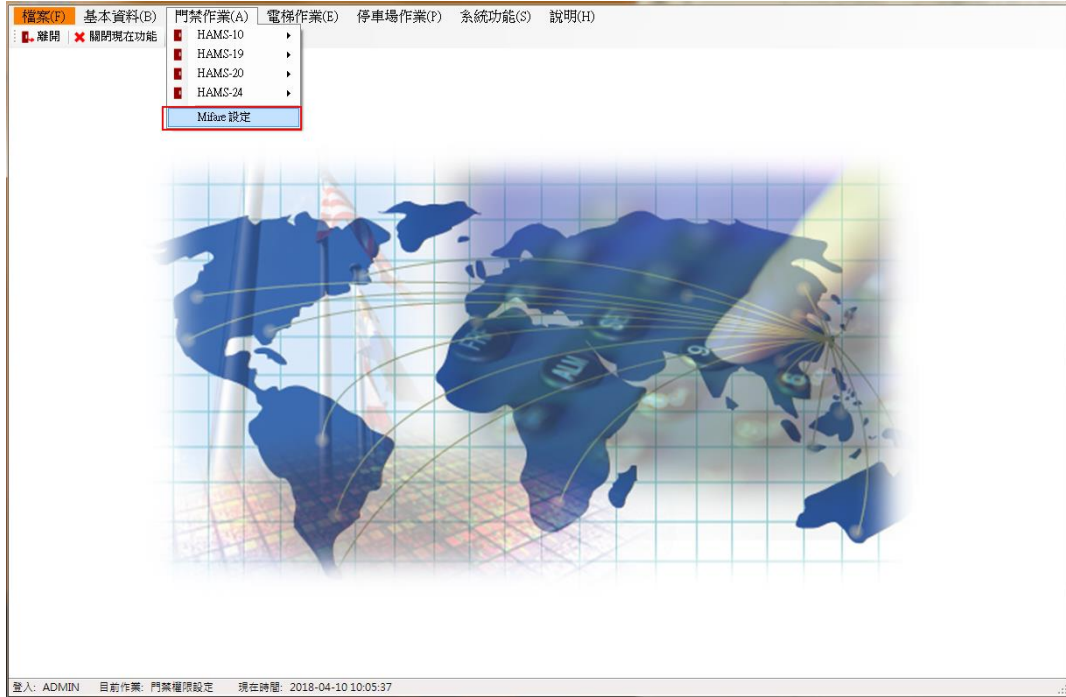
檔案(F) 基本資料(B) 門禁作業(A) 電梯作業(E) 停車場作業(P) 系統功能(S) 說明(H)

離開 關閉現在功能

HAMS-10
HAMS-19
HAMS-20
HAMS-24
Mifare 設定

登入: ADMIN 目前作業: 門禁權限設定 現在時間: 2018-04-10 10:05:37